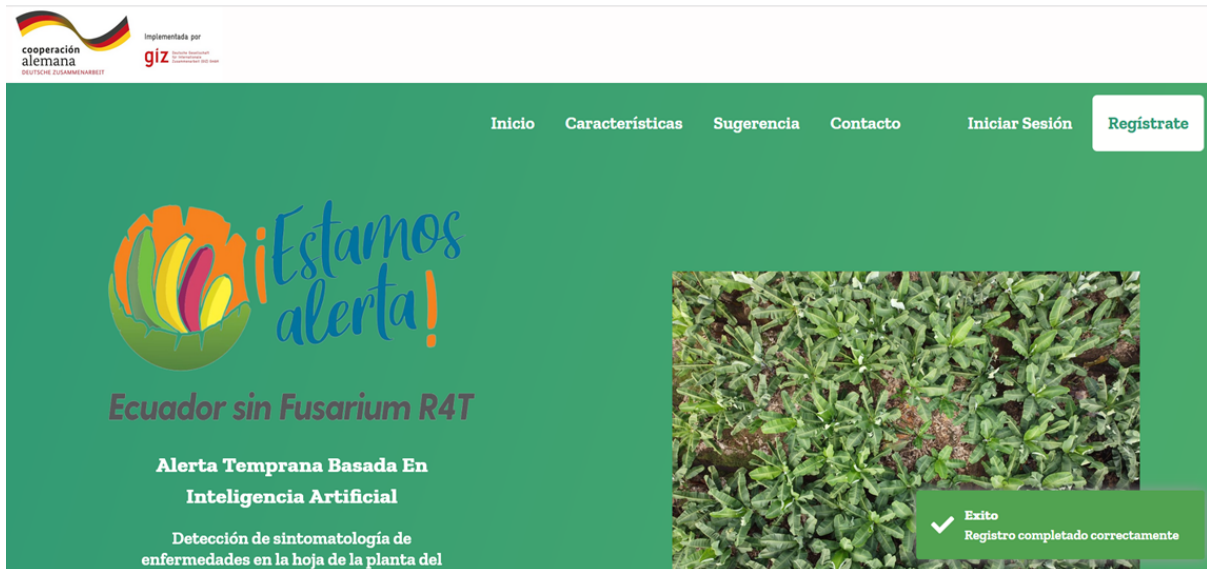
cooperación alemana
DEUTSCHE ZUSAMMENARBEIT

Implementada por
giz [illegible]

Inicio Características Sugerencia Contacto Iniciar Sesión Regístrate

¡Estamos alerta!

Ecuador sin Fusarium R4T

Alerta Temprana Basada En Inteligencia Artificial

Detección de sintomatología de enfermedades en la hoja de la planta del

Exito
Registro completado correctamente